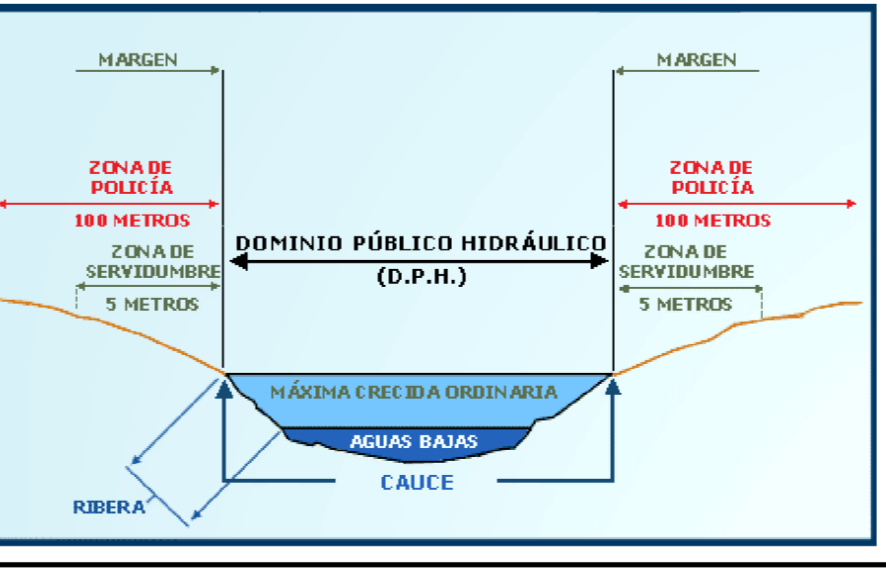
MARGEN

MARGEN

ZONA DE POLICÍA

100 METROS

ZONA DE POLICÍA

100 METROS

ZONA DE SERVIDUMBRE

5 METROS

DOMINIO PÚBLICO HIDRÁULICO

(D.P.H.)

ZONA DE SERVIDUMBRE

5 METROS

MÁXIMA CRECIDA ORDINARIA

AGUAS BAJAS

CAUCE

RIBERA